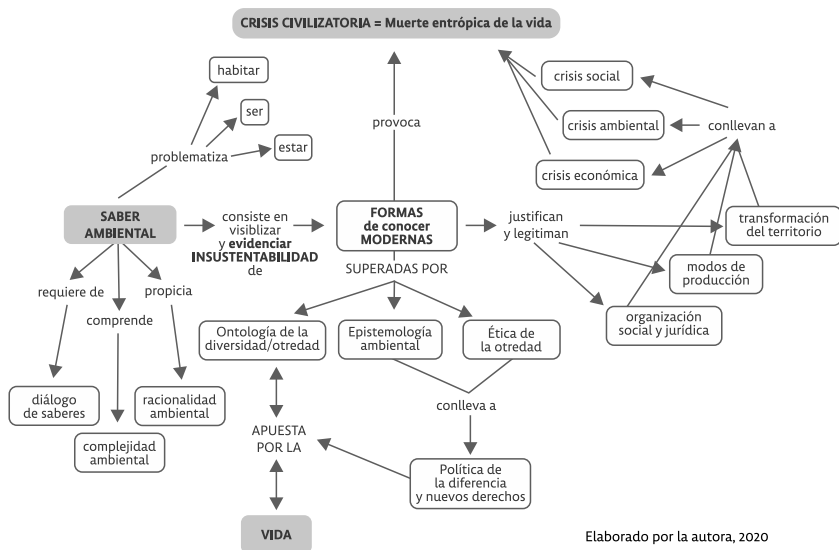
CRISIS CIVILIZATORIA = Muerte entrópica de la vida

habitar

ser

estar

problematiza

provoca

crisis social

crisis ambiental

conllevan a

crisis económica

SABER AMBIENTAL

consiste en visibilizar y evidenciar INSUSTENTABILIDAD de

FORMAS de conocer MODERNAS

justifican y legitiman

transformación del territorio

modos de producción

organización social y jurídica

SUPERADAS POR

requiere de

propicia

comprende

Ontología de la diversidad/otredad

Epistemología ambiental

Ética de la otredad

diálogo de saberes

racionalidad ambiental

complejidad ambiental

conlleva a

APUESTA POR LA

Política de la diferencia y nuevos derechos

VIDA

Elaborado por la autora, 2020